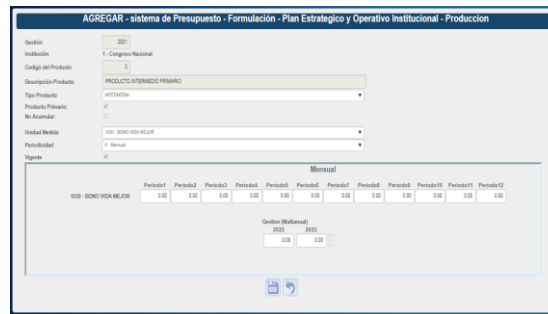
AGREGAR - sistema de Presupuesto - Formulación - Plan Estrategico y Operativo Institucional - Produccion

Gestión 2021
Institución 1 - Congreso Nacional
Codigo del Producto 3
Descripción Producto PRODUCTO INTERMEDIO PRIMARIO
Tipo Producto INTERMEDIA
Producto Primario:
No Acumular:
Unidad Medida 1030 - BONO VIDA MEJOR
Periodicidad 6 - Mensual
Vigente

Mensual

| | Periodo1 | Periodo2 | Periodo3 | Periodo4 | Periodo5 | Periodo6 | Periodo7 | Periodo8 | Periodo9 | Periodo10 | Periodo11 | Periodo12 |
|---|---|---|---|---|---|---|---|---|---|---|---|---|
| 1030 - BONO VIDA MEJOR | 0.00 | 0.00 | 0.00 | 0.00 | 0.00 | 0.00 | 0.00 | 0.00 | 0.00 | 0.00 | 0.00 | 0.00 |

Gestion (Multianual)
| 2022 | 2023 |
|---|---|
| 0.00 | 0.00 |